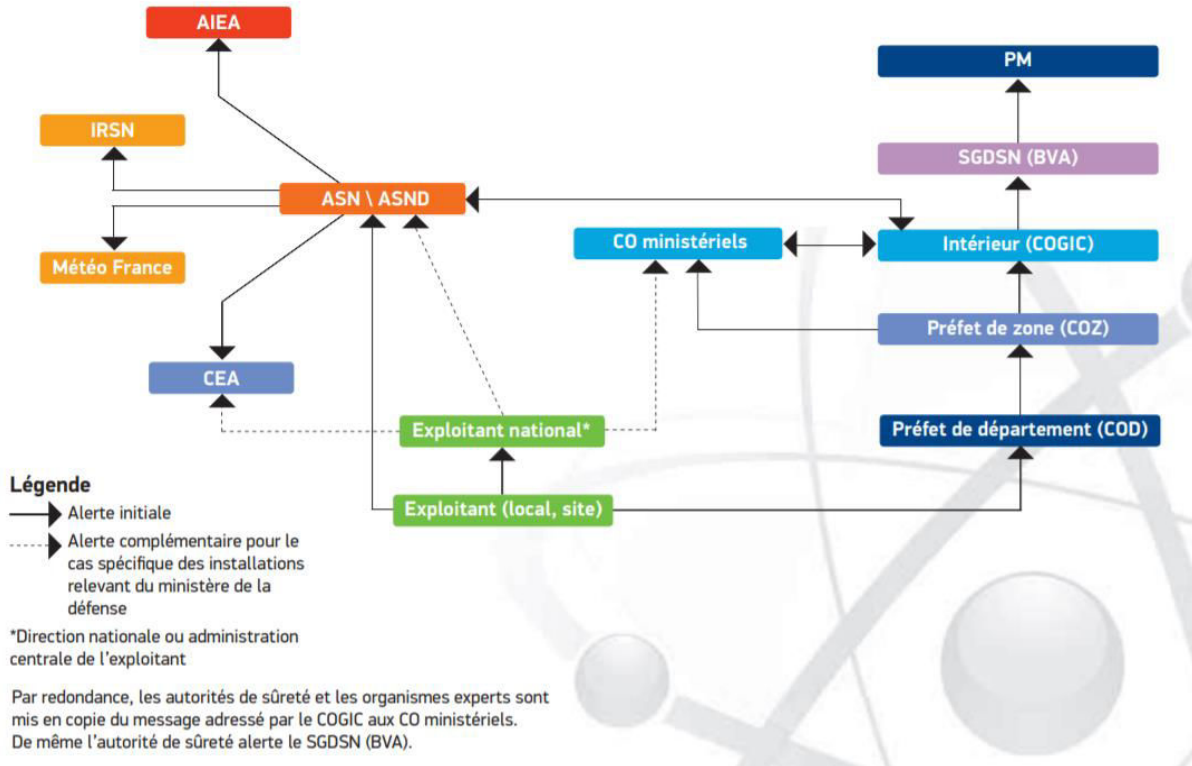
AIEA

IRSN

ASN \ ASND

Météo France

CEA

PM

SGDSN (BVA)

CO ministériels

Intérieur (COGIC)

Préfet de zone (COZ)

Exploitant national*

Préfet de département (COD)

Exploitant (local, site)

Légende

Alerte initiale

Alerte complémentaire pour le cas spécifique des installations relevant du ministère de la défense

*Direction nationale ou administration centrale de l'exploitant

Par redondance, les autorités de sûreté et les organismes experts sont mis en copie du message adressé par le COGIC aux CO ministériels. De même l'autorité de sûreté alerte le SGDSN (BVA).